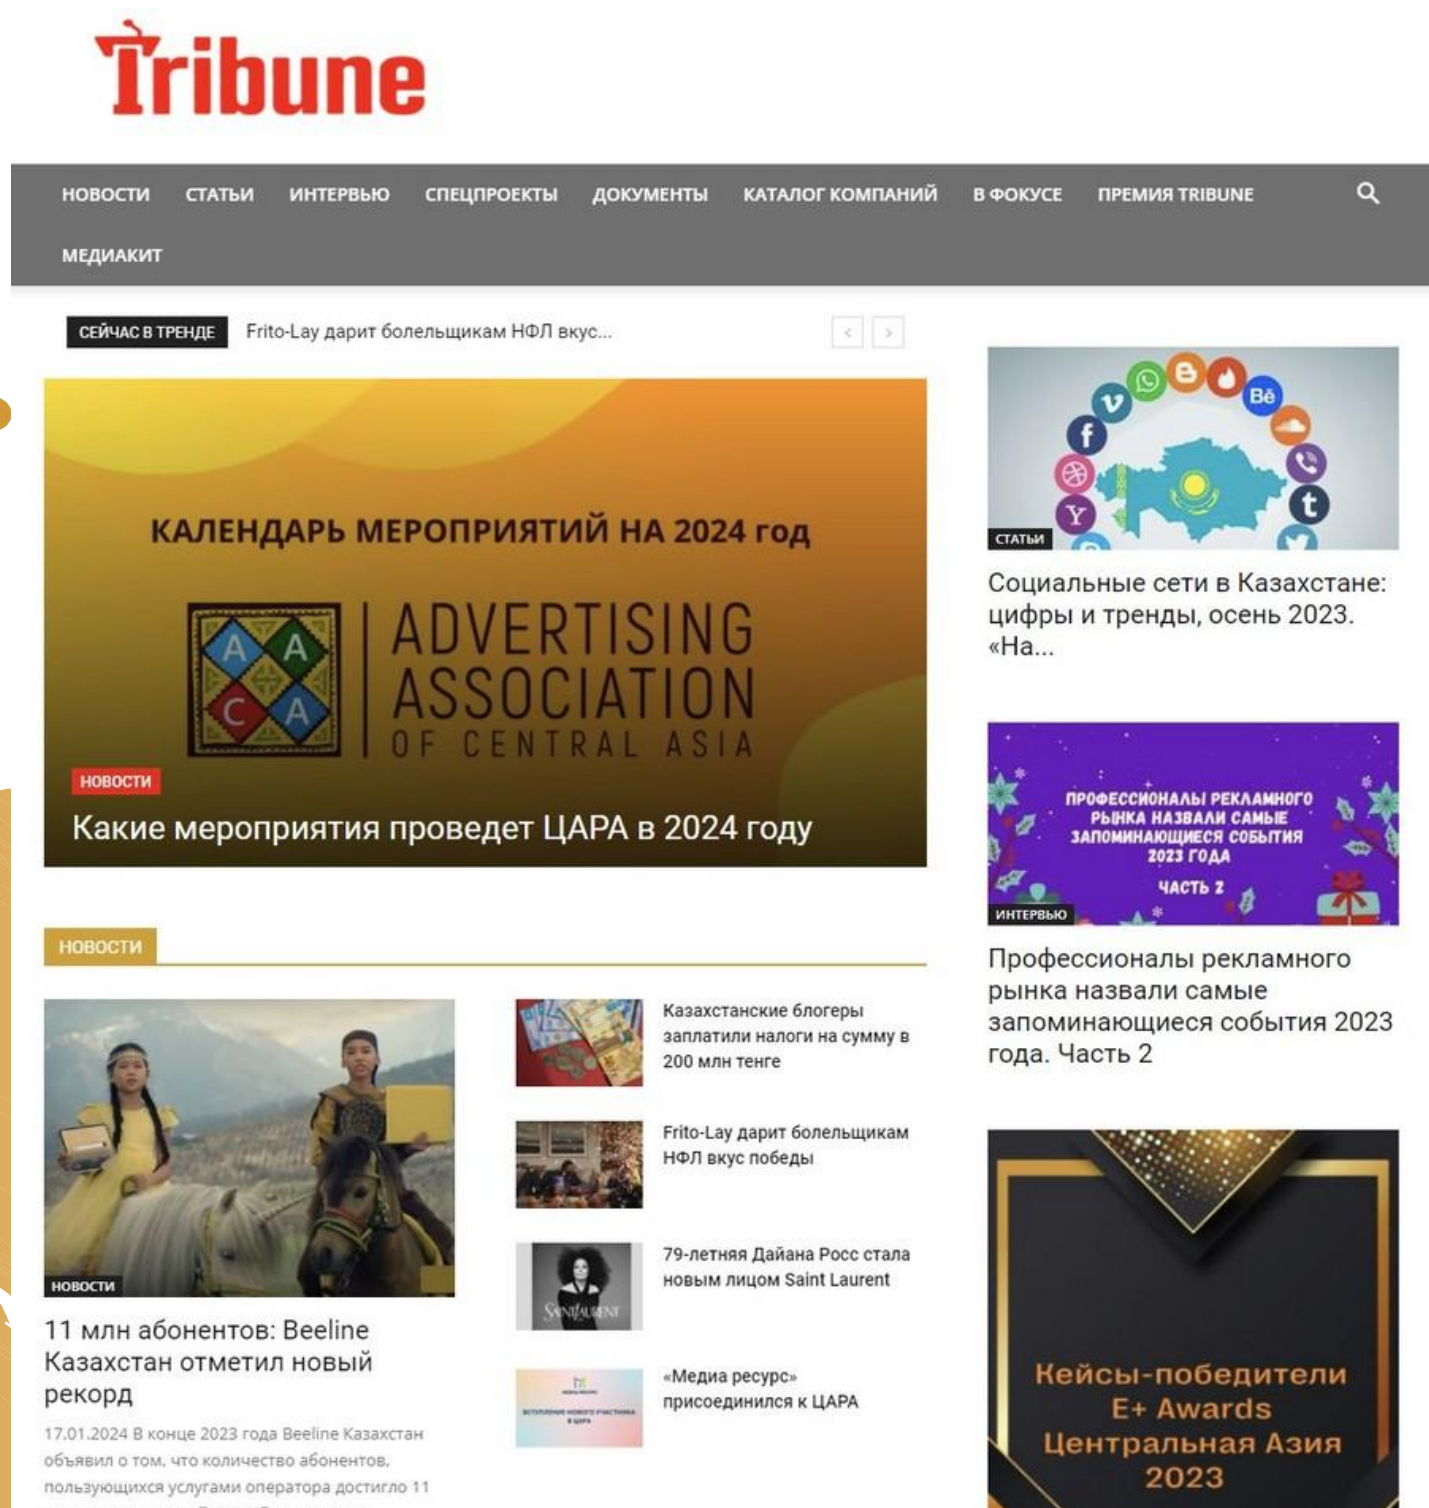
Tribune

НОВОСТИ СТАТЬИ ИНТЕРВЬЮ СПЕЦПРОЕКТЫ ДОКУМЕНТЫ КАТАЛОГ КОМПАНИЙ В ФОКУСЕ ПРЕМИЯ TRIBUNE
МЕДИАКИТ

СЕЙЧАС В ТРЕНДЕ Frito-Lay дарит болельщикам НФЛ вкус...

КАЛЕНДАРЬ МЕРОПРИЯТИЙ НА 2024 год

A A C A ADVERTISING ASSOCIATION OF CENTRAL ASIA

НОВОСТИ
Какие мероприятия проведет ЦАРА в 2024 году

НОВОСТИ

НОВОСТИ
11 млн абонентов: Beeline Казахстан отметил новый рекорд
17.01.2024 В конце 2023 года Beeline Казахстан объявил о том, что количество абонентов, пользующихся услугами оператора достигло 11

Казахстанские блогеры заплатили налоги на сумму в 200 млн тенге

Frito-Lay дарит болельщикам НФЛ вкус победы

79-летняя Дайана Росс стала новым лицом Saint Laurent

«Медиа ресурс» присоединился к ЦАРА

СТАТЬИ
Социальные сети в Казахстане: цифры и тренды, осень 2023. «На...

ПРОФЕССИОНАЛЫ РЕКЛАМНОГО РЫНКА НАЗВАЛИ САМЫЕ ЗАПОМИНАЮЩИЕСЯ СОБЫТИЯ 2023 ГОДА
ЧАСТЬ 2
ИНТЕРВЬЮ
Профессионалы рекламного рынка назвали самые запоминающиеся события 2023 года. Часть 2

Кейсы-победители E+ Awards Центральная Азия 2023